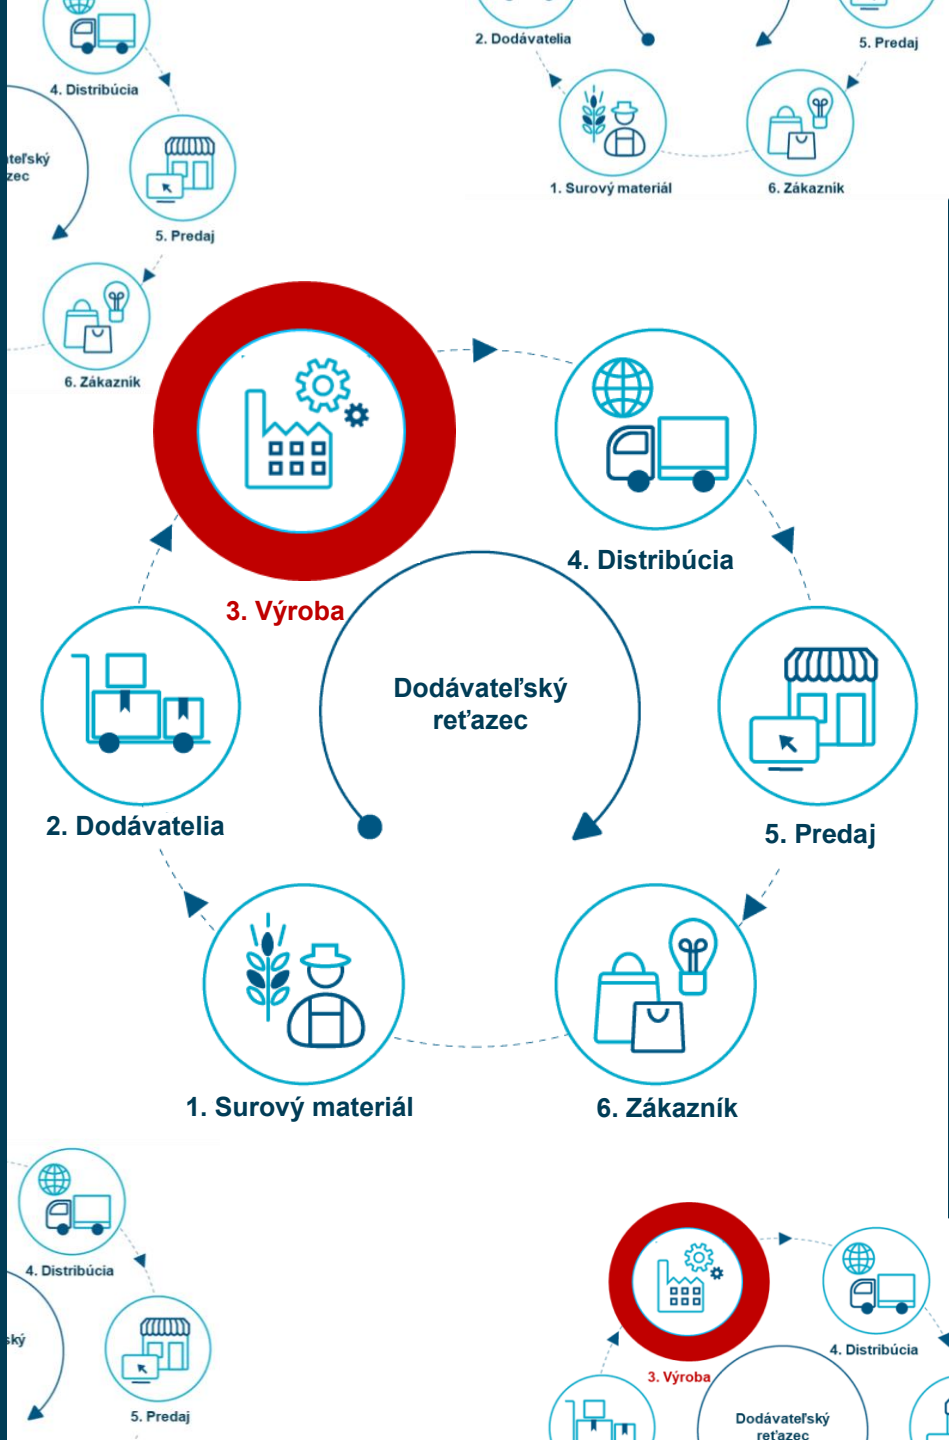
4. Distribúcia

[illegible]teľský
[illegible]zec

5. Predaj

6. Zákazník

2. Dodávatelia

5. Predaj

1. Surový materiál

6. Zákazník

3. Výroba

4. Distribúcia

Dodávateľský reťazec

2. Dodávatelia

5. Predaj

1. Surový materiál

6. Zákazník

4. Distribúcia

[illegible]ský

5. Predaj

3. Výroba

4. Distribúcia

Dodávateľský reťazec